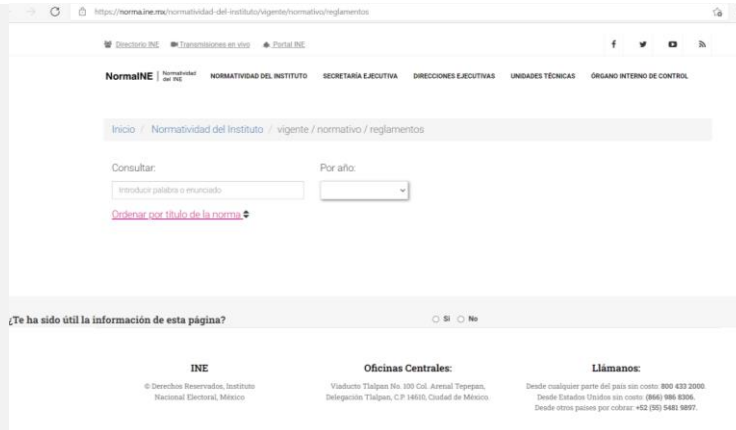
https://norma.ine.mx/normatividad-del-instituto/vigente/normativo/reglamentos

Directorio INE Transmisiones en vivo Portal INE

NormaINE | Normatividad del INE NORMATIVIDAD DEL INSTITUTO SECRETARÍA EJECUTIVA DIRECCIONES EJECUTIVAS UNIDADES TÉCNICAS ÓRGANO INTERNO DE CONTROL

Inicio / Normatividad del Instituto / vigente / normativo / reglamentos

Consultar:

Introducir palabra o enunciado

Por año:

Ordenar por título de la norma

¿Te ha sido útil la información de esta página?

Sí No

INE

© Derechos Reservados, Instituto Nacional Electoral, México

Oficinas Centrales:

Viaducto Tlalpan No. 100 Col. Arenal Tepepan, Delegación Tlalpan, C.P. 14610, Ciudad de México.

Llámanos:

Desde cualquier parte del país sin costo: 800 433 2000.
Desde Estados Unidos sin costo: (866) 986 8306.
Desde otros países por cobrar: +52 (55) 5481 9897.